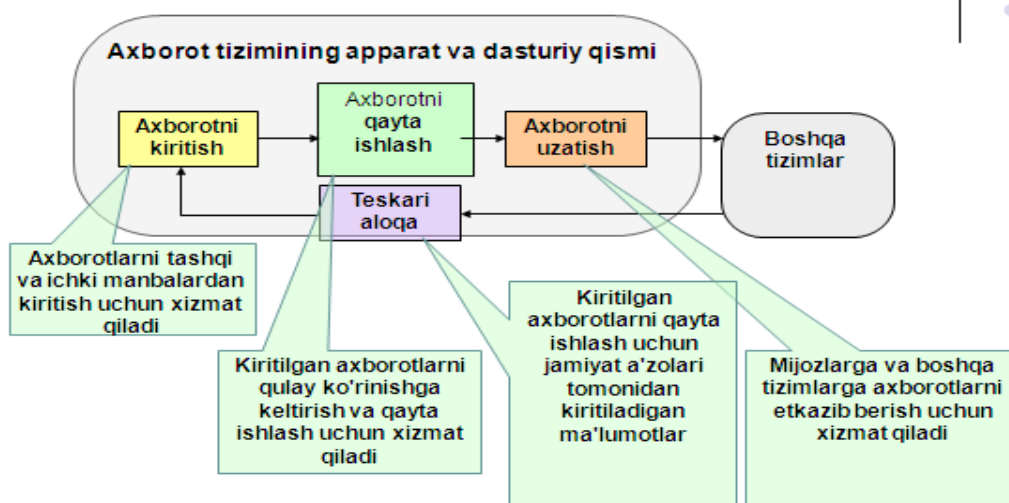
Axborot tizimining apparat va dasturiy qismi

Axborotni kiritish

Axborotni qayta ishlash

Axborotni uzatish

Boshqa tizimlar

Teskari aloqa

Axborotlarni tashqi va ichki manbalardan kiritish uchun xizmat qiladi

Kiritilgan axborotlarni qulay ko'rinishga keltirish va qayta ishlash uchun xizmat qiladi

Kiritilgan axborotlarni qayta ishlash uchun jamiyat a'zolari tomonidan kiritiladigan ma'lumotlar

Mijozlarga va boshqa tizimlarga axborotlarni etkazib berish uchun xizmat qiladi